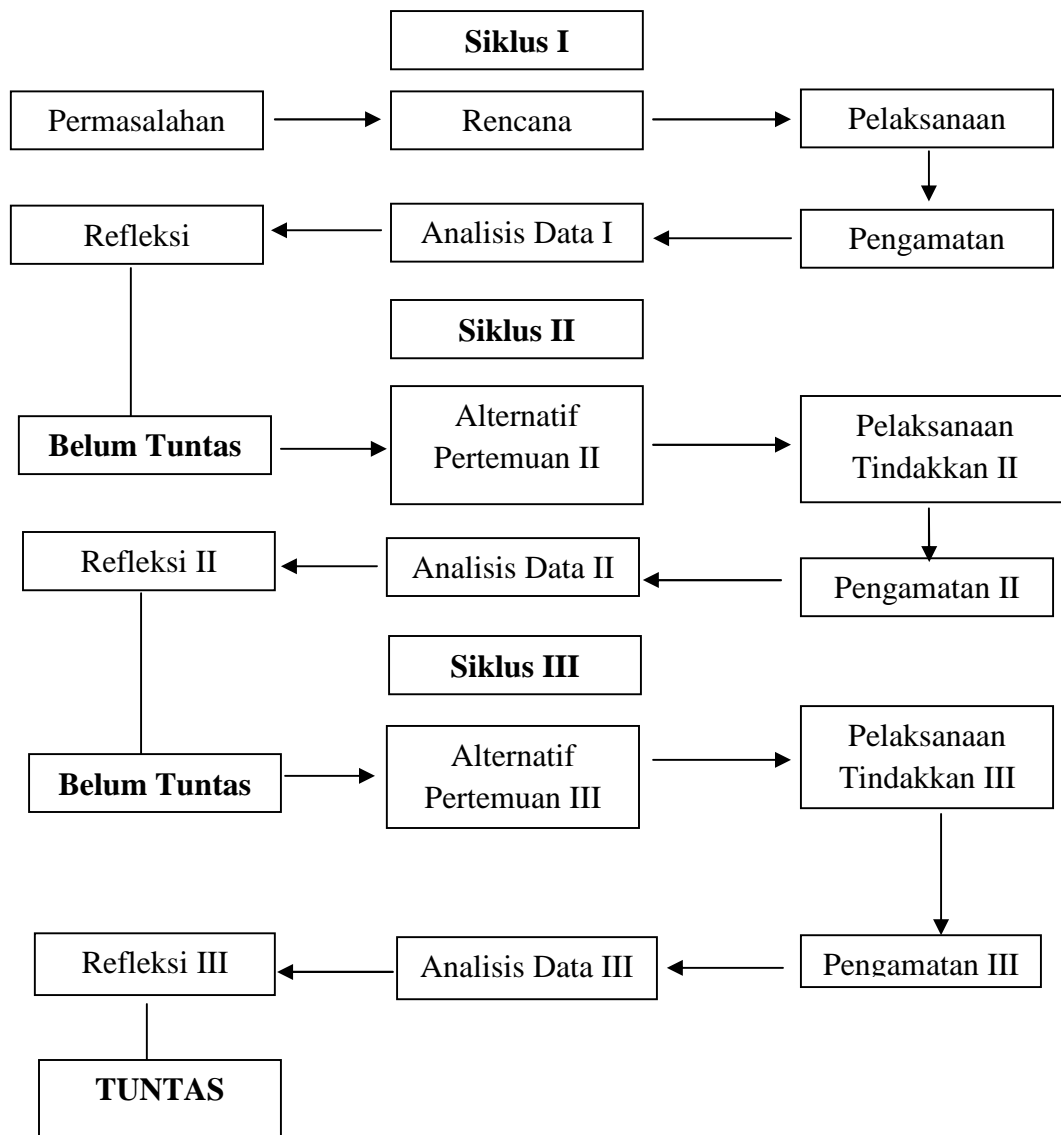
Siklus I

Permasalahan

Rencana

Pelaksanaan

Pengamatan

Analisis Data I

Refleksi

Siklus II

Belum Tuntas

Alternatif Pertemuan II

Pelaksanaan Tindakkan II

Pengamatan II

Analisis Data II

Refleksi II

Siklus III

Belum Tuntas

Alternatif Pertemuan III

Pelaksanaan Tindakkan III

Pengamatan III

Analisis Data III

Refleksi III

TUNTAS